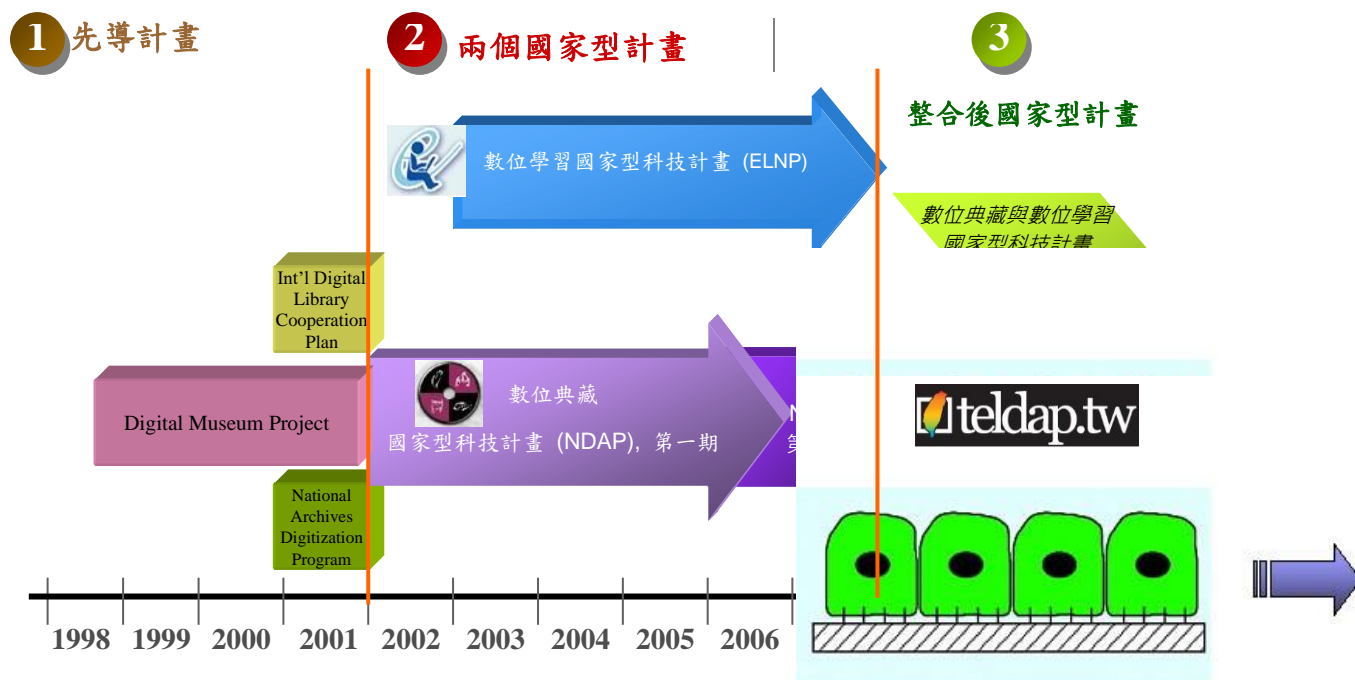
1 先導計畫

2 兩個國家型計畫

3

整合後國家型計畫

數位學習國家型科技計畫 (ELNP)

數位典藏與數位學習國家型科技計畫

Int'l Digital Library Cooperation Plan

Digital Museum Project

數位典藏
國家型科技計畫 (NDAP), 第一期

N
第

teldap.tw

National Archives Digitization Program

1998 1999 2000 2001 2002 2003 2004 2005 2006